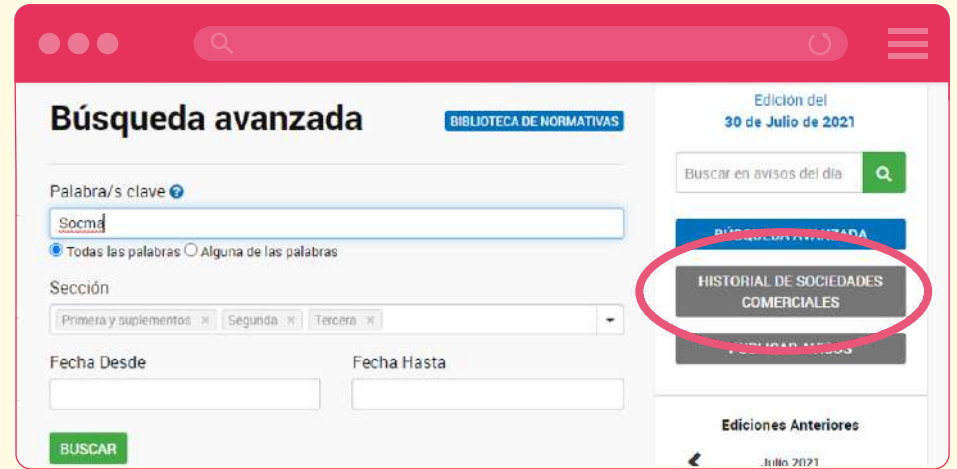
Búsqueda avanzada

BIBLIOTECA DE NORMATIVAS

Palabra/s clave

Socma

Todas las palabras Alguna de las palabras

Sección

Primera y suplementos × Segunda × Tercera ×

Fecha Desde

Fecha Hasta

BUSCAR

Edición del
30 de Julio de 2021

Buscar en avisos del día

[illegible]

HISTORIAL DE SOCIEDADES COMERCIALES

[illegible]

Ediciones Anteriores

Julio 2021